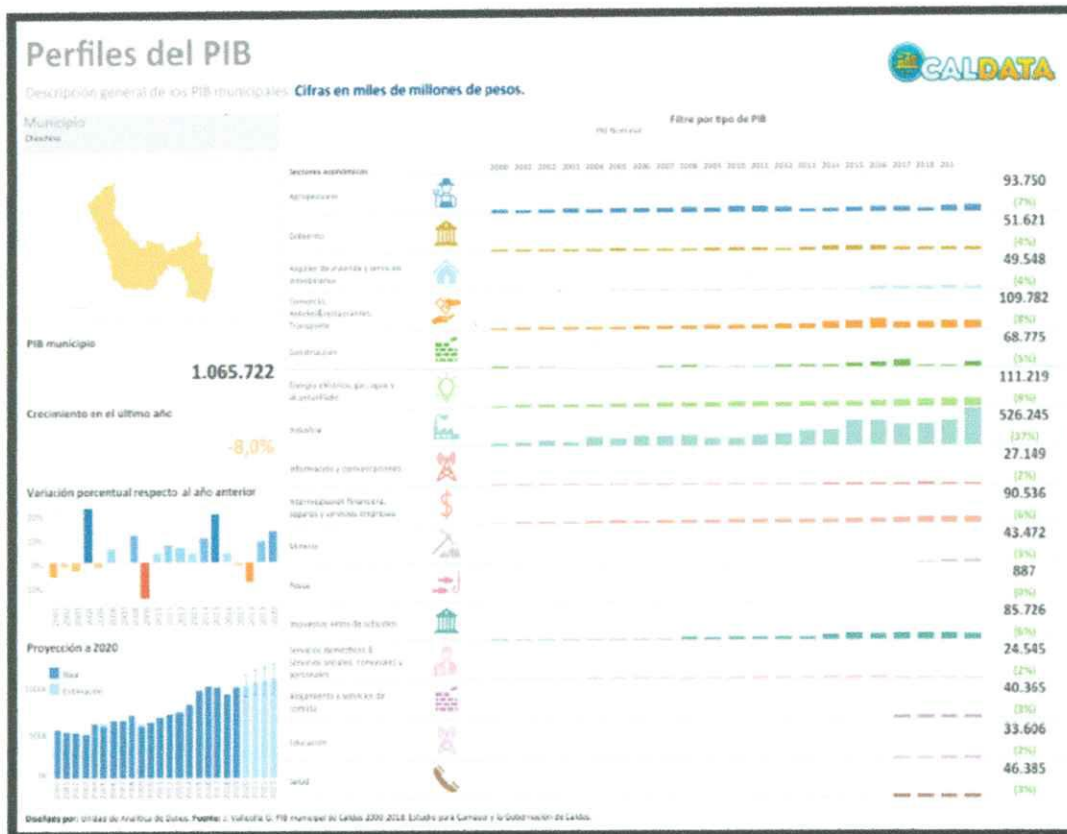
Perfiles del PIB

CALDATA

Descripción general de los PIB municipales. Cifras en miles de millones de pesos.

Municipio
Chinchiná

Filtro por tipo de PIB
PIB Nominal

Sectores económicos

2000 2001 2002 2003 2004 2005 2006 2007 2008 2009 2010 2011 2012 2013 2014 2015 2016 2017 2018 2019

Agropecuario
93.750
(7%)

Gobierno
51.621
(4%)

Alquiler de vivienda y servicios inmobiliarios
49.548
(4%)

Comercio, Hoteles&restaurantes, Transporte
109.782
(8%)

Construcción
68.775
(5%)

Energía eléctrica, gas, agua y alcantarillado
111.219
(8%)

Industria
526.245
(37%)

Información y comunicaciones
27.149
(2%)

Intermediación financiera, seguros y servicios inmobiliarios
90.536
(6%)

Minería
43.472
(3%)

Pesca
887
(0%)

Impuestos netos de subsidios
85.726
(6%)

Servicios domésticos & servicios sociales, comunales y personales
24.545
(2%)

Alojamiento y servicios de comida
40.365
(3%)

Educación
33.606
(2%)

Salud
46.385
(3%)

PIB municipio
1.065.722

Crecimiento en el último año
-8,0%

Variación porcentual respecto al año anterior

Proyección a 2020
Real
Estimación

Diseñado por: Unidad de Analítica de Datos. Fuente: J. Vallecilla G. PIB municipal de Caldas 2000-2018. Estudio para Comfacaldas y la Gobernación de Caldas.